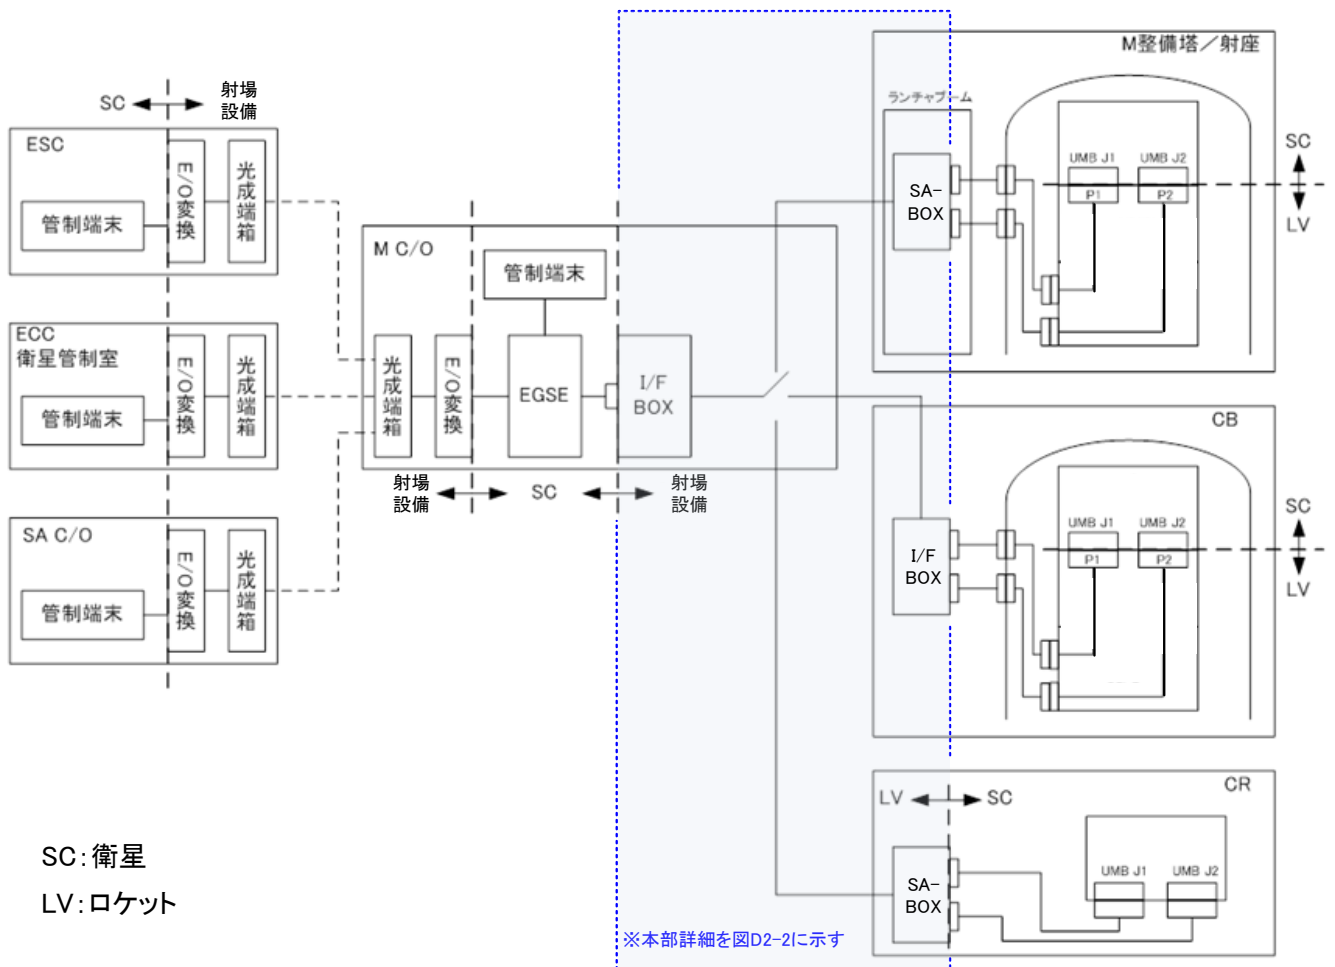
SC
射場
設備

ESC
管制端末
E/O変換
光成端箱

ECC
衛星管制室
管制端末
E/O変換
光成端箱

SA C/O
管制端末
E/O変換
光成端箱

M C/O
光成端箱
E/O変換
管制端末
EGSE
I/F BOX

射場
設備
SC
射場
設備

M整備塔／射座
ランチャプーム
SA-BOX
UMB J1
UMB J2
P1
P2
SC
LV

CB
I/F BOX
UMB J1
UMB J2
P1
P2
SC
LV

CR
LV
SC
SA-BOX
UMB J1
UMB J2

※本部詳細を図D2-2に示す

SC:衛星
LV:ロケット